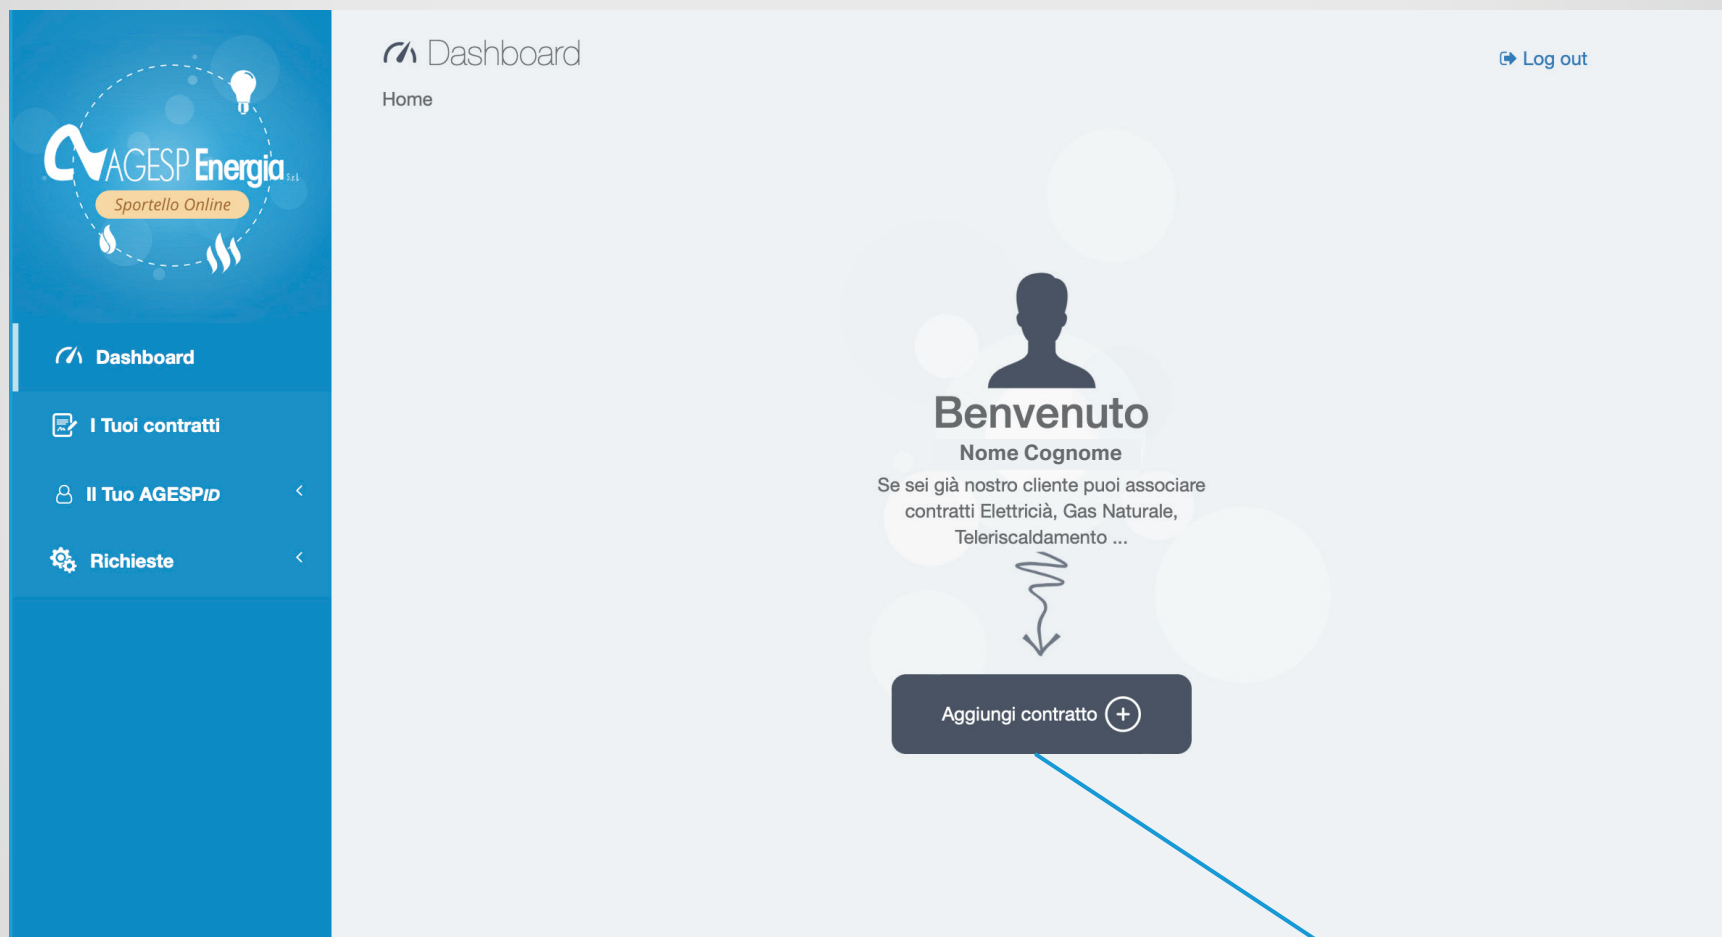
AGESP Energia s.r.l.
Sportello Online

Dashboard
I Tuoi contratti
Il Tuo AGESPID
Richieste

Dashboard
Home

Log out

Benvenuto
Nome Cognome
Se sei già nostro cliente puoi associare contratti Elettricià, Gas Naturale, Teleriscaldamento ...

Aggiungi contratto